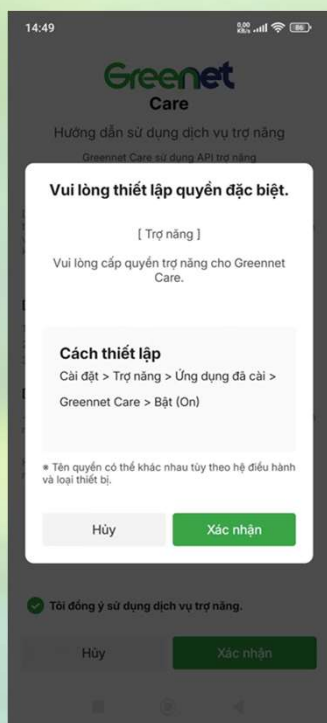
14:49

0,00 KB/s 86

Greenet
Care

Hướng dẫn sử dụng dịch vụ trợ năng

Greennet Care sử dụng API trợ năng

Vui lòng thiết lập quyền đặc biệt.

[ Trợ năng ]

Vui lòng cấp quyền trợ năng cho Greennet Care.

Cách thiết lập

Cài đặt > Trợ năng > Ứng dụng đã cài > Greennet Care > Bật (On)

* Tên quyền có thể khác nhau tùy theo hệ điều hành và loại thiết bị.

Hủy

Xác nhận

Tôi đồng ý sử dụng dịch vụ trợ năng.

Hủy

Xác nhận